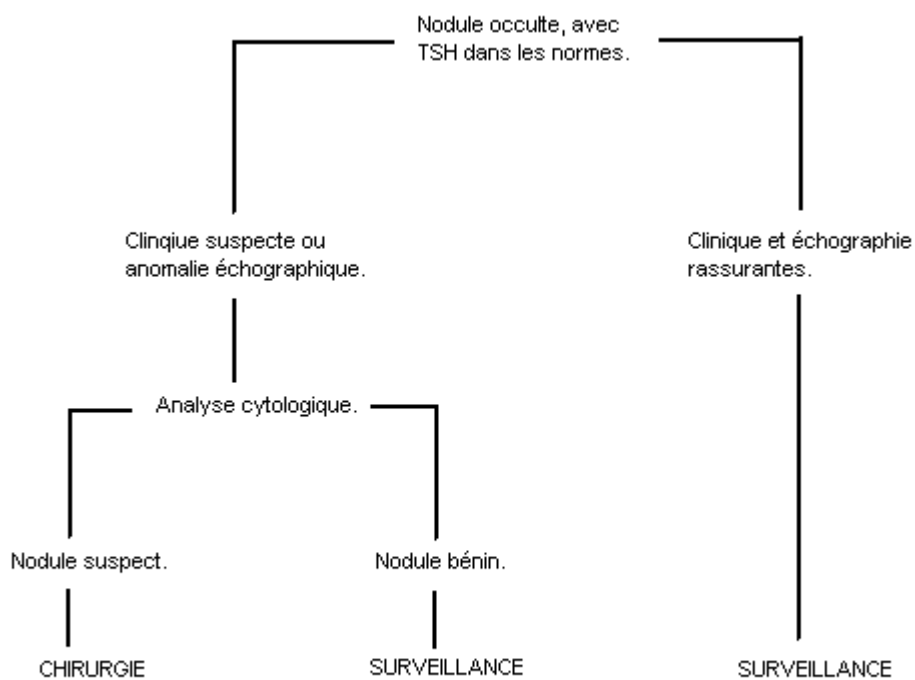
Nodule occulte, avec TSH dans les normes.

Clinique suspecte ou anomalie échographique.

Clinique et échographie rassurantes.

Analyse cytologique.

Nodule suspect.

Nodule bénin.

CHIRURGIE

SURVEILLANCE

SURVEILLANCE